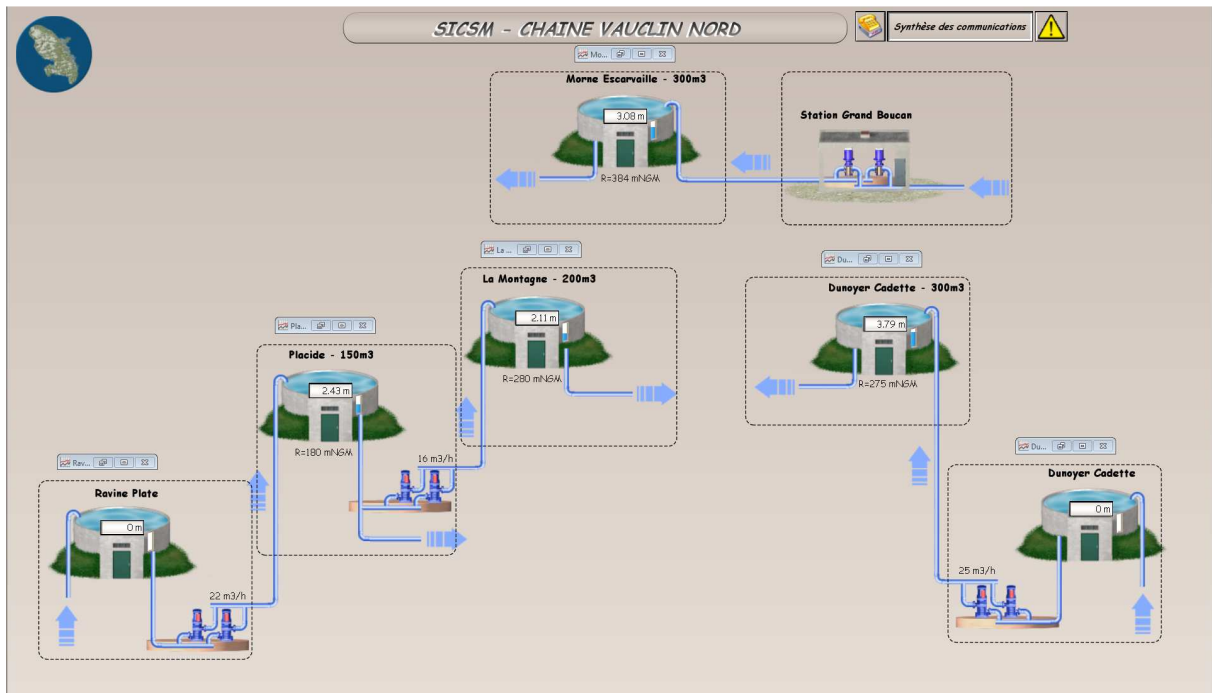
SICSM - CHAINE VAUCLIN NORD

Synthèse des communications

Mo...

Morne Escarvaille - 300m3

3.08 m

R=384 mNGM

Station Grand Boucan

La ...

La Montagne - 200m3

2.11 m

R=280 mNGM

Du...

Dunoyer Cadette - 300m3

3.79 m

R=275 mNGM

Pla...

Placide - 150m3

2.43 m

R=180 mNGM

16 m3/h

Rav...

Ravine Plate

0 m

22 m3/h

Du...

Dunoyer Cadette

0 m

25 m3/h